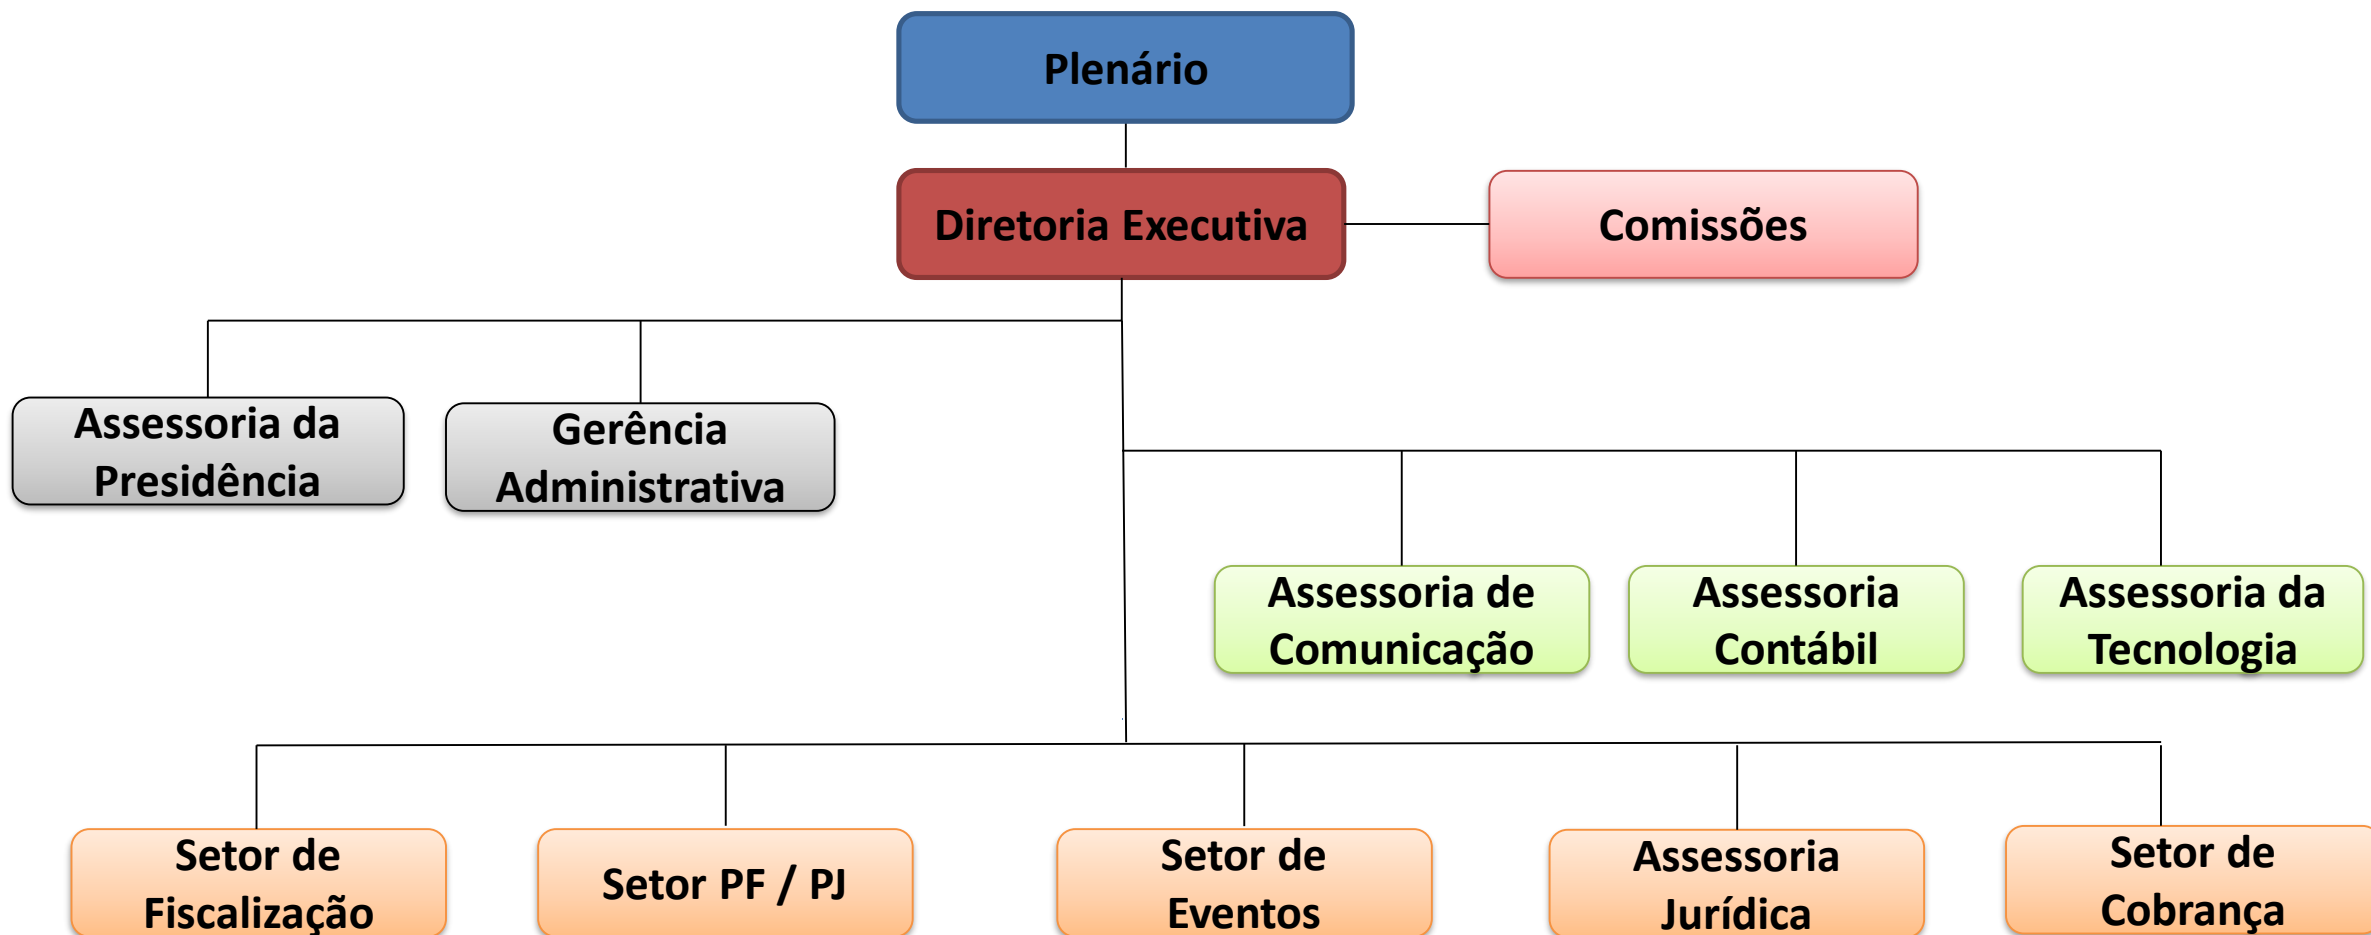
Plenário

Diretoria Executiva

Comissões

Assessoria da Presidência

Gerência Administrativa

Assessoria de Comunicação

Assessoria Contábil

Assessoria da Tecnologia

Setor de Fiscalização

Setor PF / PJ

Setor de Eventos

Assessoria Jurídica

Setor de Cobrança